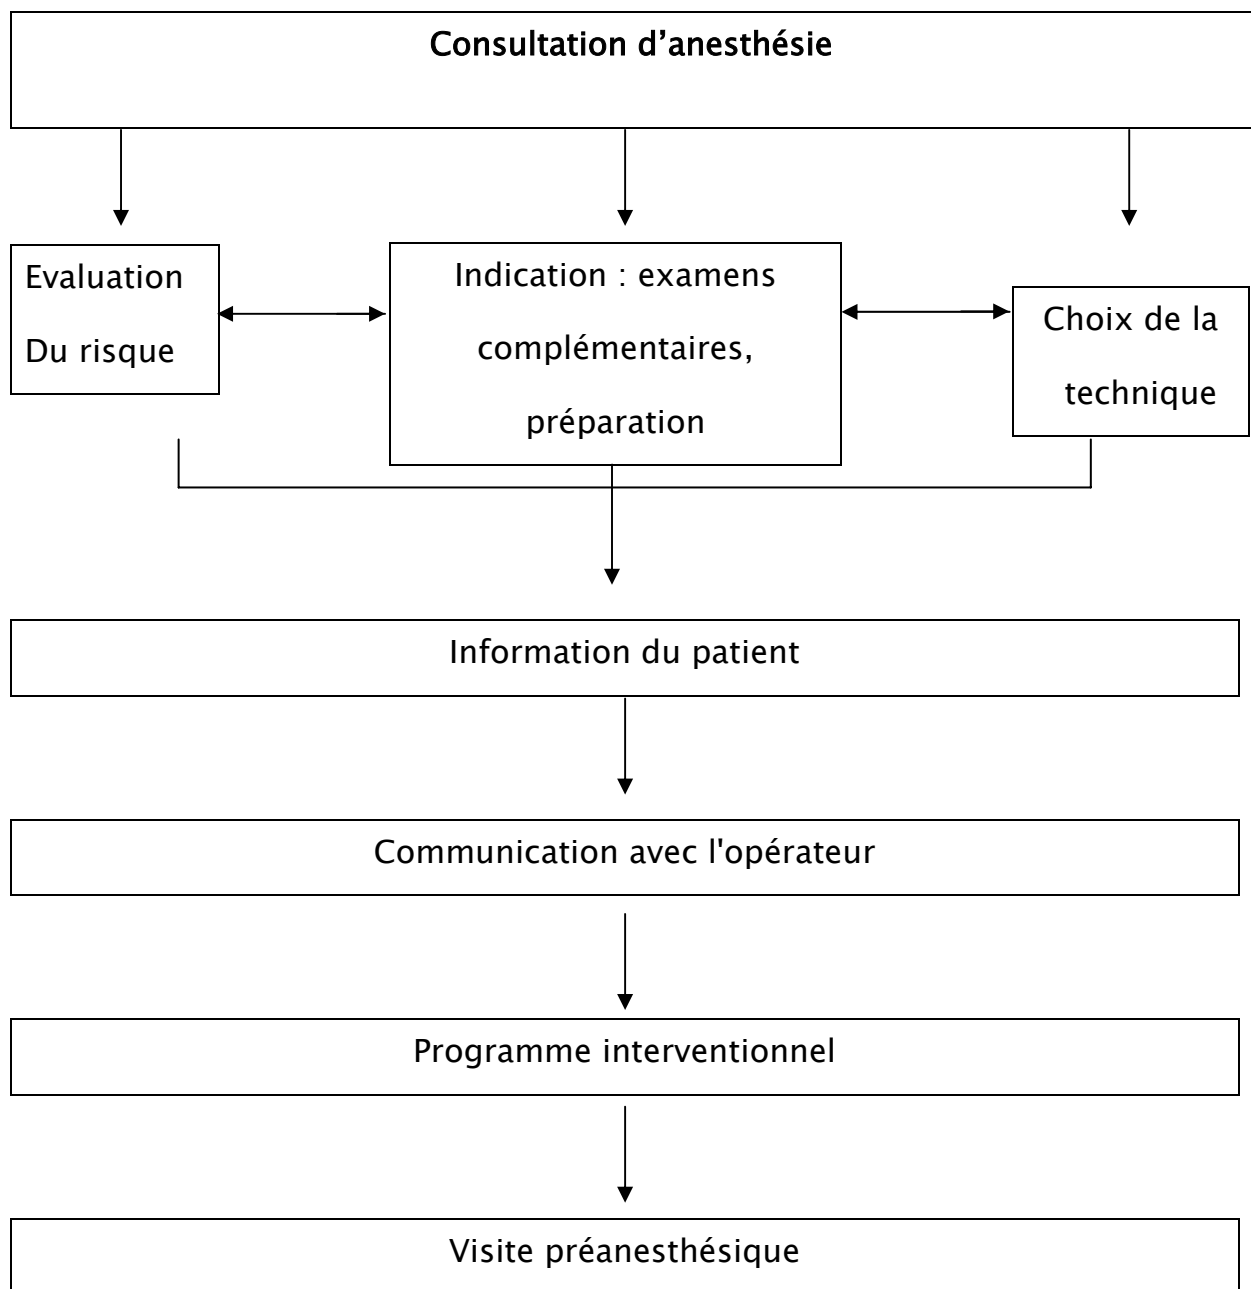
Consultation d’anesthésie

Evaluation Du risque

Indication : examens complémentaires, préparation

Choix de la technique

Information du patient

Communication avec l'opérateur

Programme interventionnel

Visite préanesthésique